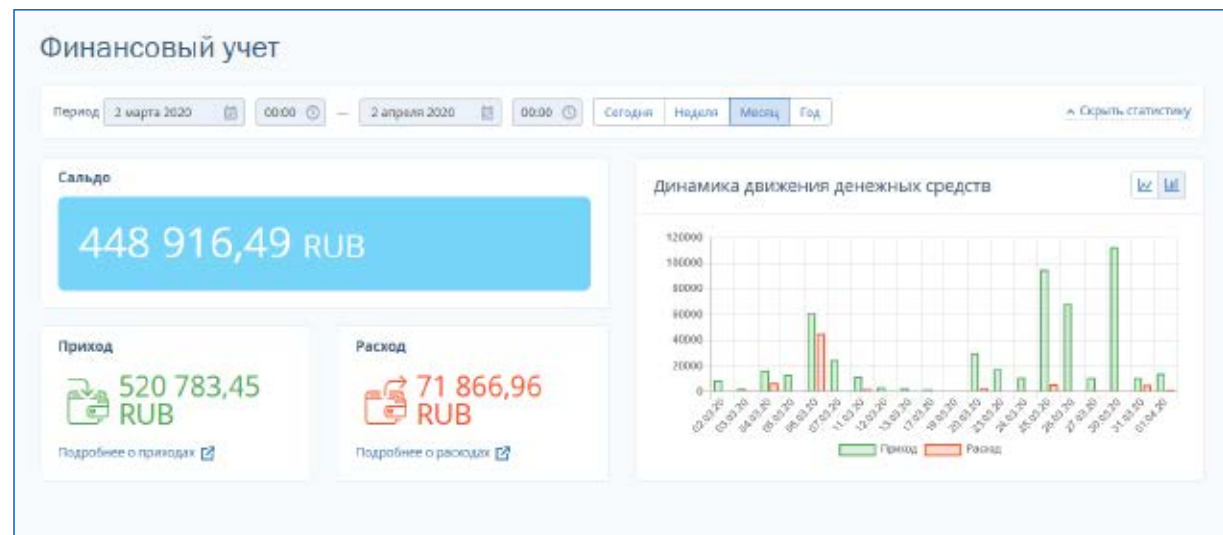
Финансовый учет

Период 2 марта 2020 00:00 — 2 апреля 2020 00:00 Сегодня Неделя Месяц Год

Скрыть статистику

Сальдо

448 916,49 RUB

Приход

520 783,45 RUB

Подробнее о приходах

Расход

71 866,96 RUB

Подробнее о расходах

Динамика движения денежных средств

120000
100000
80000
60000
40000
20000
0

02.03.20 03.03.20 04.03.20 05.03.20 06.03.20 07.03.20 11.03.20 12.03.20 13.03.20 17.03.20 19.03.20 20.03.20 23.03.20 24.03.20 25.03.20 26.03.20 27.03.20 30.03.20 31.03.20 01.04.20

Приход Расход